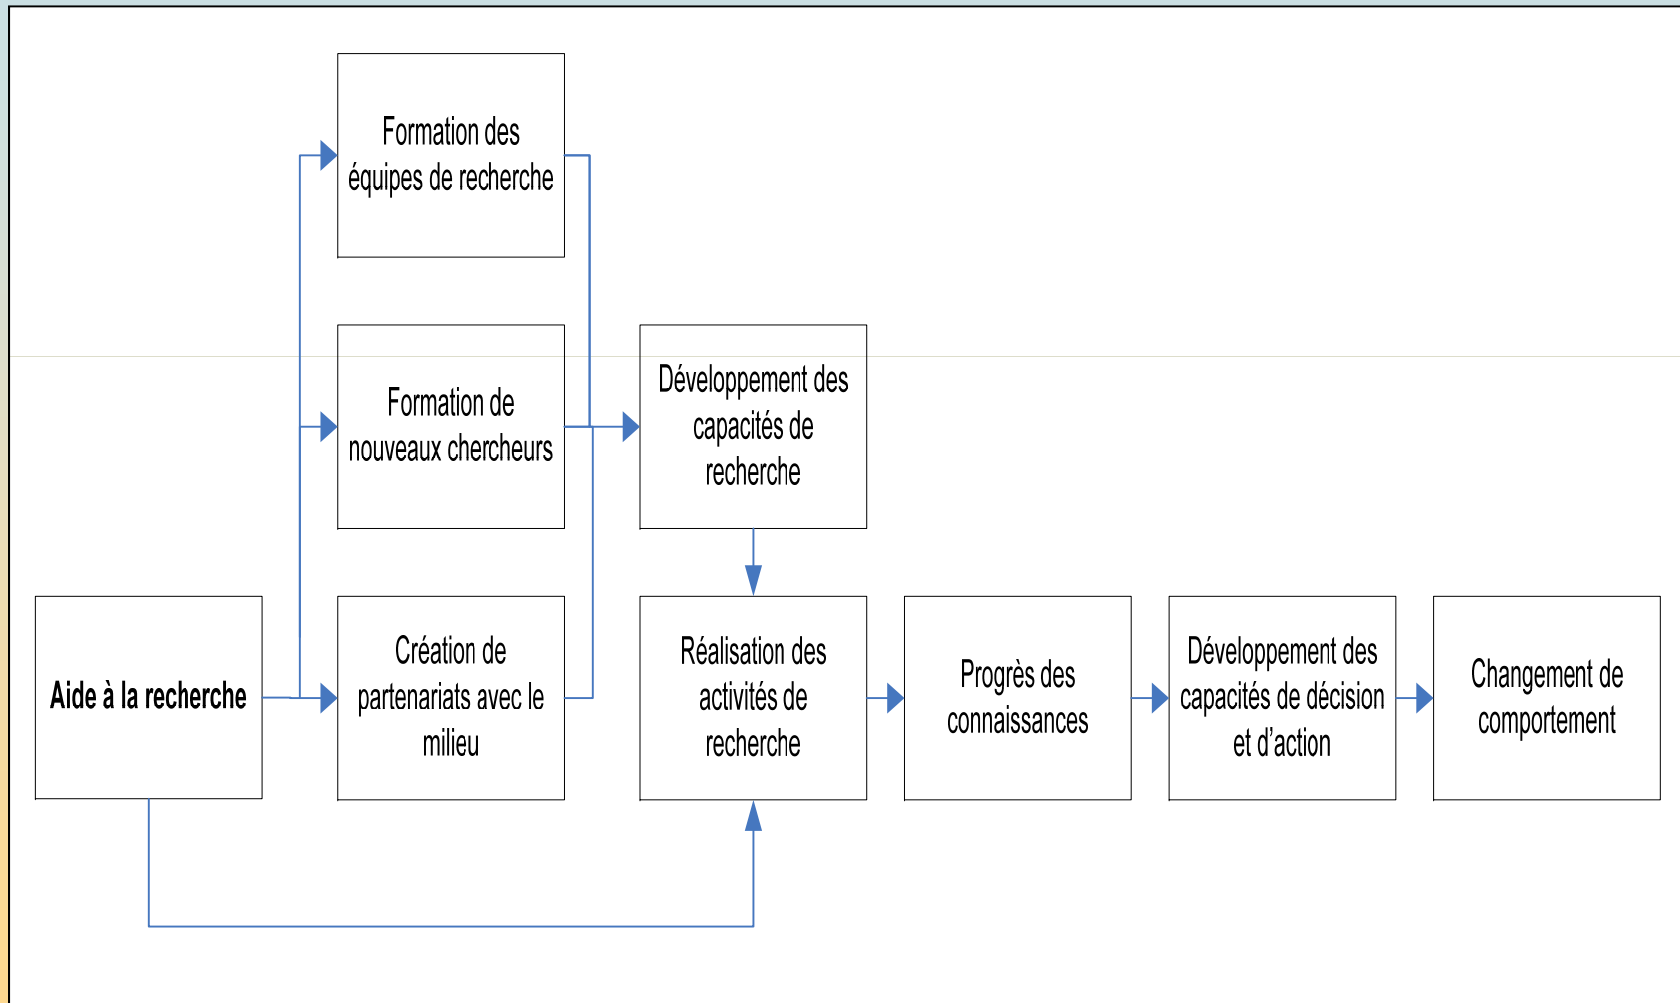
Formation des équipes de recherche

Formation de nouveaux chercheurs

Développement des capacités de recherche

Aide à la recherche

Création de partenariats avec le milieu

Réalisation des activités de recherche

Progrès des connaissances

Développement des capacités de décision et d'action

Changement de comportement